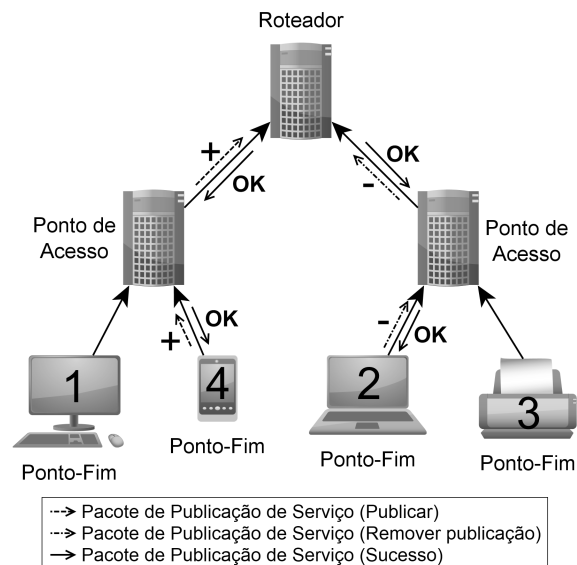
Roteador

+

OK

OK

-

Ponto de Acesso

Ponto de Acesso

OK

+

-

OK

1

4

2

3

Ponto-Fim

Ponto-Fim

Ponto-Fim

Ponto-Fim

Pacote de Publicação de Serviço (Publicar)
Pacote de Publicação de Serviço (Remover publicação)
Pacote de Publicação de Serviço (Sucesso)